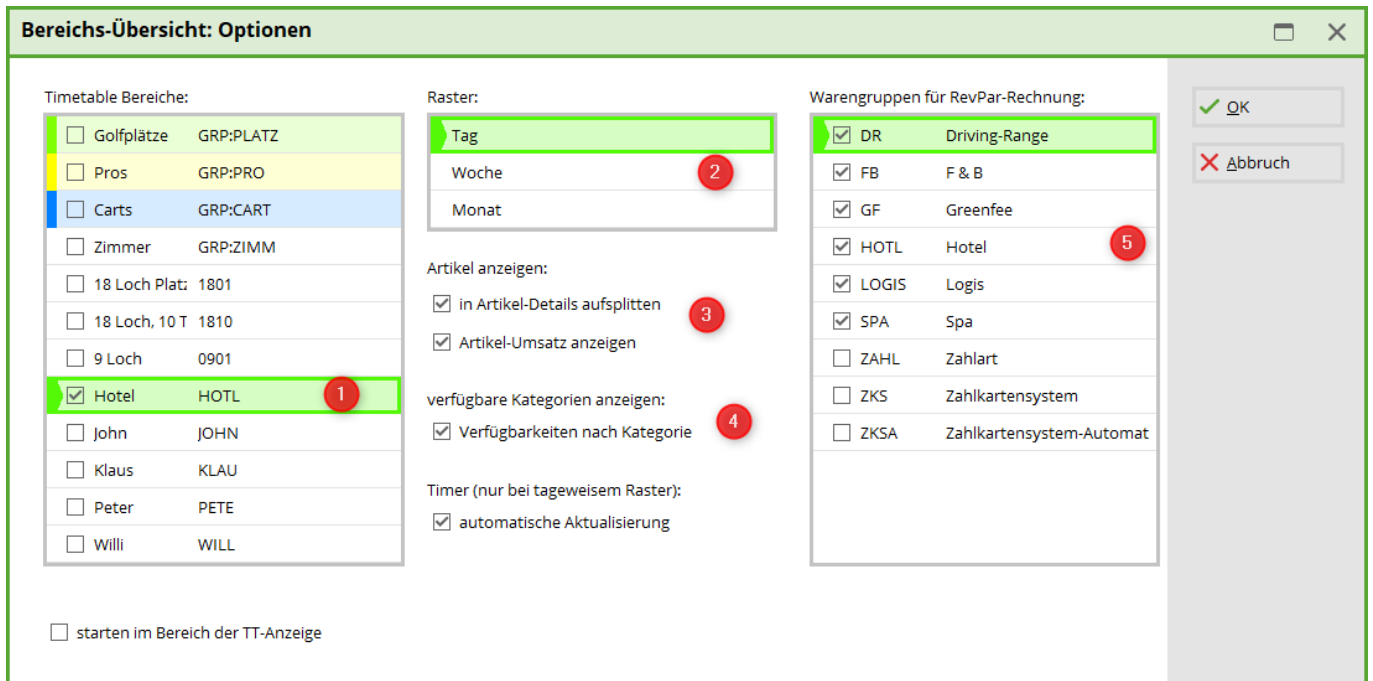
Bereichs-Übersicht: Optionen

Timetable Bereiche:

| | |
|---|---|
| Golfplätze | GRP:PLATZ |
| Pros | GRP:PRO |
| Carts | GRP:CART |
| Zimmer | GRP:ZIMM |
| 18 Loch Plat: | 1801 |
| 18 Loch, 10 T | 1810 |
| 9 Loch | 0901 |
| Hotel | HOTL |
| John | JOHN |
| Klaus | KLAU |
| Peter | PETE |
| Willi | WILL |

1

starten im Bereich der TT-Anzeige

Raster:

Tag
Woche
Monat

2

Artikel anzeigen:
in Artikel-Details aufsplitten
Artikel-Umsatz anzeigen

3

verfügbare Kategorien anzeigen:
Verfügbarkeiten nach Kategorie

4

Timer (nur bei tageweisem Raster):
automatische Aktualisierung

Warengruppen für RevPar-Rechnung:

| | |
|---|---|
| DR | Driving-Range |
| FB | F & B |
| GF | Greenfee |
| HOTL | Hotel |
| LOGIS | Logis |
| SPA | Spa |
| ZAHL | Zahlart |
| ZKS | Zahlkartensystem |
| ZKSA | Zahlkartensystem-Automat |

5

OK
Abbruch